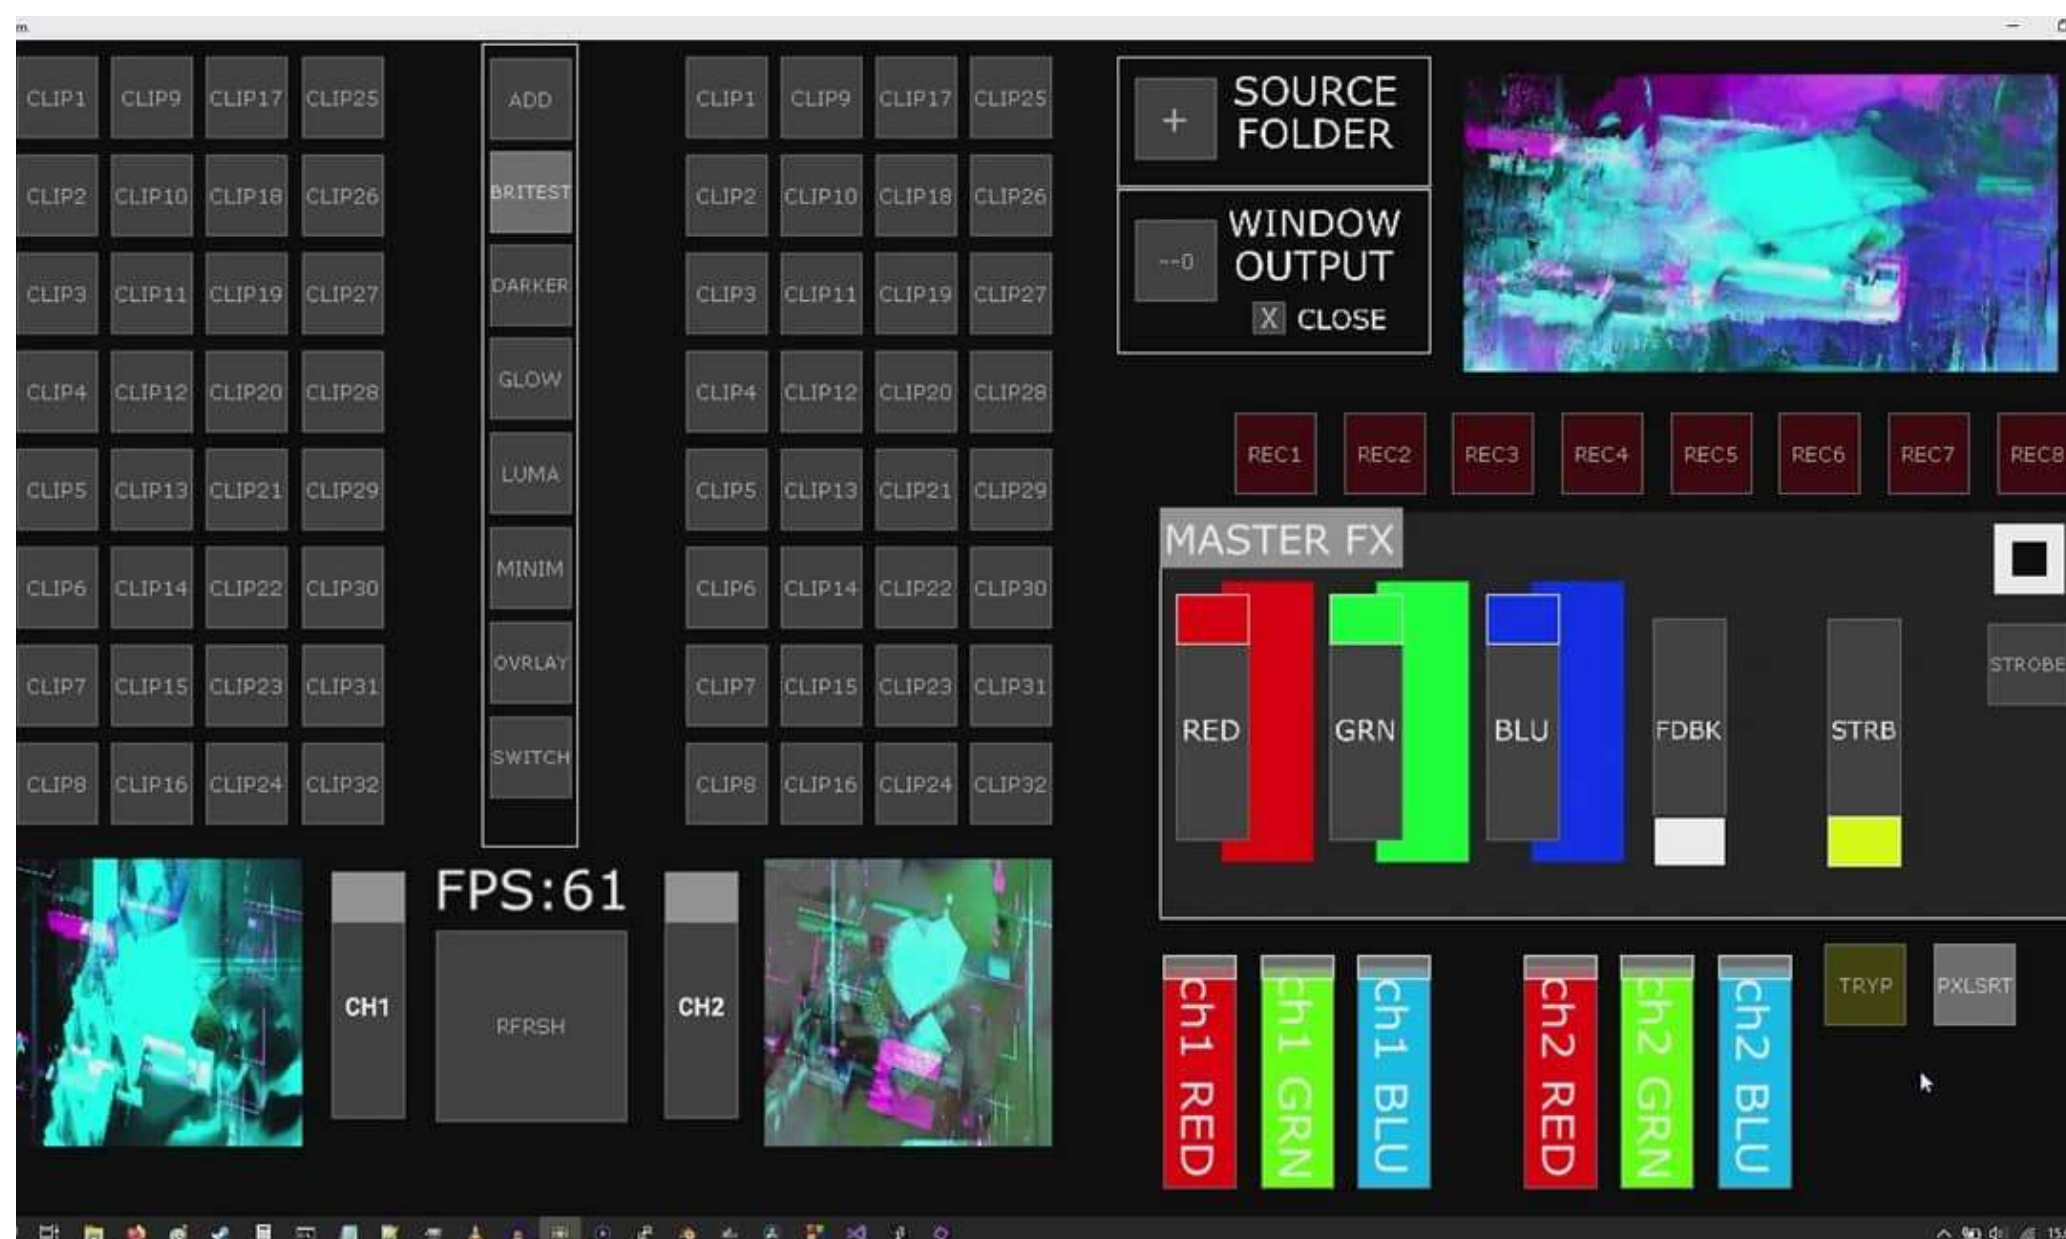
CLIP1 CLIP9 CLIP17 CLIP25
CLIP2 CLIP10 CLIP18 CLIP26
CLIP3 CLIP11 CLIP19 CLIP27
CLIP4 CLIP12 CLIP20 CLIP28
CLIP5 CLIP13 CLIP21 CLIP29
CLIP6 CLIP14 CLIP22 CLIP30
CLIP7 CLIP15 CLIP23 CLIP31
CLIP8 CLIP16 CLIP24 CLIP32

ADD
BRITEST
DARKER
GLOW
LUMA
MINIM
OVRLAY
SWITCH

CLIP1 CLIP9 CLIP17 CLIP25
CLIP2 CLIP10 CLIP18 CLIP26
CLIP3 CLIP11 CLIP19 CLIP27
CLIP4 CLIP12 CLIP20 CLIP28
CLIP5 CLIP13 CLIP21 CLIP29
CLIP6 CLIP14 CLIP22 CLIP30
CLIP7 CLIP15 CLIP23 CLIP31
CLIP8 CLIP16 CLIP24 CLIP32

+ SOURCE FOLDER

--0 WINDOW OUTPUT

X CLOSE

REC1 REC2 REC3 REC4 REC5 REC6 REC7 REC8

MASTER FX

RED GRN BLU FDBK STRB

STROBE

CH1 FPS:61 RFRSH CH2

ch1 RED ch1 GRN ch1 BLU ch2 RED ch2 GRN ch2 BLU

TRYP PXLSRT